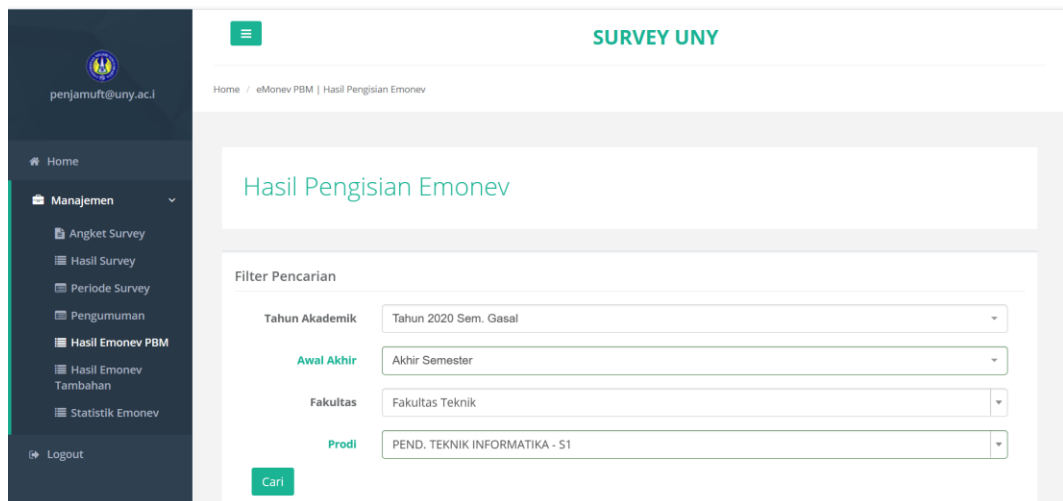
penjamuft@uny.ac.i

Home

Manajemen

Angket Survey

Hasil Survey

Periode Survey

Pengumuman

Hasil Emonev PBM

Hasil Emonev Tambahan

Statistik Emonev

Logout

≡

SURVEY UNY

Home / eMonev PBM | Hasil Pengisian Emonev

Hasil Pengisian Emonev

Filter Pencarian

| | |
|---|---|
| Tahun Akademik | Tahun 2020 Sem. Gasal |
| Awal Akhir | Akhir Semester |
| Fakultas | Fakultas Teknik |
| Prodi | PEND. TEKNIK INFORMATIKA - S1 |

Cari